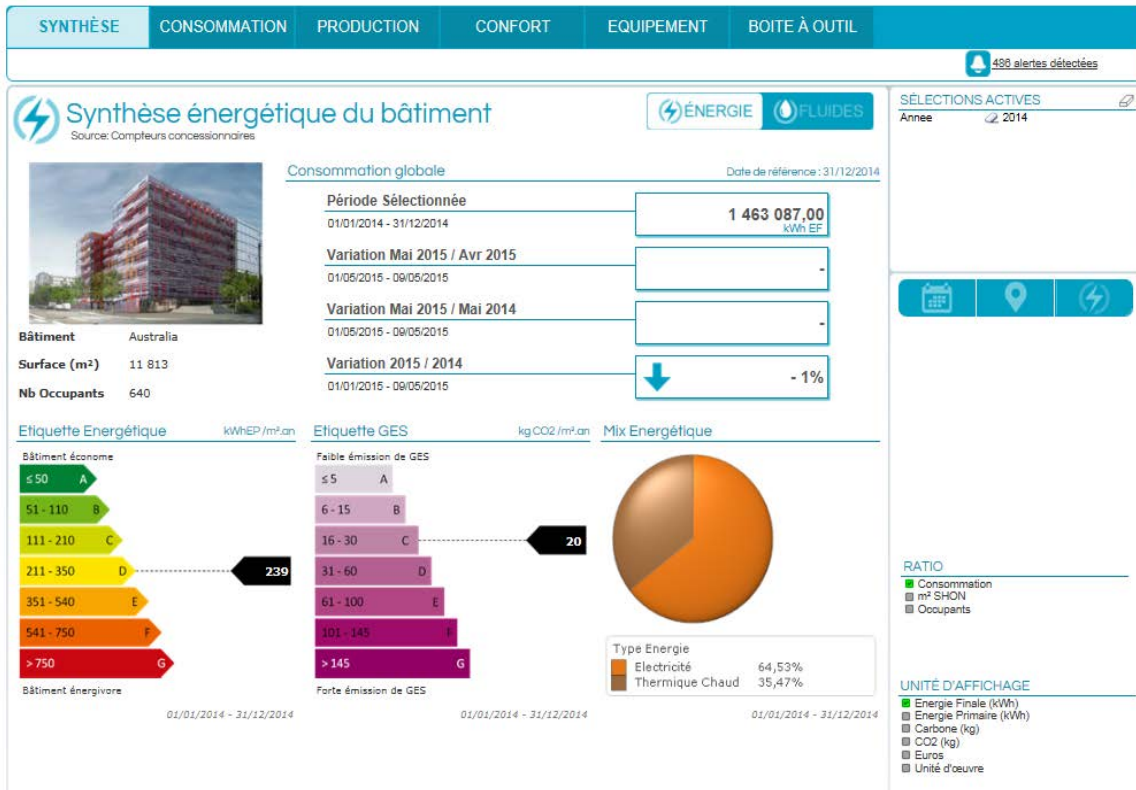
SYNTHÈSE CONSOMMATION PRODUCTION CONFORT EQUIPEMENT BOITE À OUTIL

486 alertes détectées

Synthèse énergétique du bâtiment
Source: Compteurs concessionnaires

ÉNERGIE FLUIDES

SÉLECTIONS ACTIVES
Annee 2014

Consommation globale
Date de référence : 31/12/2014

Période Sélectionnée
01/01/2014 - 31/12/2014
1 463 087,00
kWh EF

Variation Mai 2015 / Avr 2015
01/05/2015 - 09/05/2015
-

Variation Mai 2015 / Mai 2014
01/05/2015 - 09/05/2015
-

Variation 2015 / 2014
01/01/2015 - 09/05/2015
- 1%

Bâtiment Australia
Surface (m²) 11 813
Nb Occupants 640

Etiquette Energétique kWhEP /m².an
Bâtiment économe
≤ 50 A
51 - 110 B
111 - 210 C
211 - 350 D
239
351 - 540 E
541 - 750 F
> 750 G
Bâtiment énergivore
01/01/2014 - 31/12/2014

Etiquette GES kg CO2 /m².an
Faible émission de GES
≤ 5 A
6 - 15 B
16 - 30 C
20
31 - 60 D
61 - 100 E
101 - 145 F
> 145 G
Forte émission de GES
01/01/2014 - 31/12/2014

Mix Energétique
Type Energie
Electricité 64,53%
Thermique Chaud 35,47%
01/01/2014 - 31/12/2014

RATIO
Consommation
m² SHON
Occupants

UNITÉ D'AFFICHAGE
Energie Finale (kWh)
Energie Primaire (kWh)
Carbone (kg)
CO2 (kg)
Euros
Unité d'œuvre